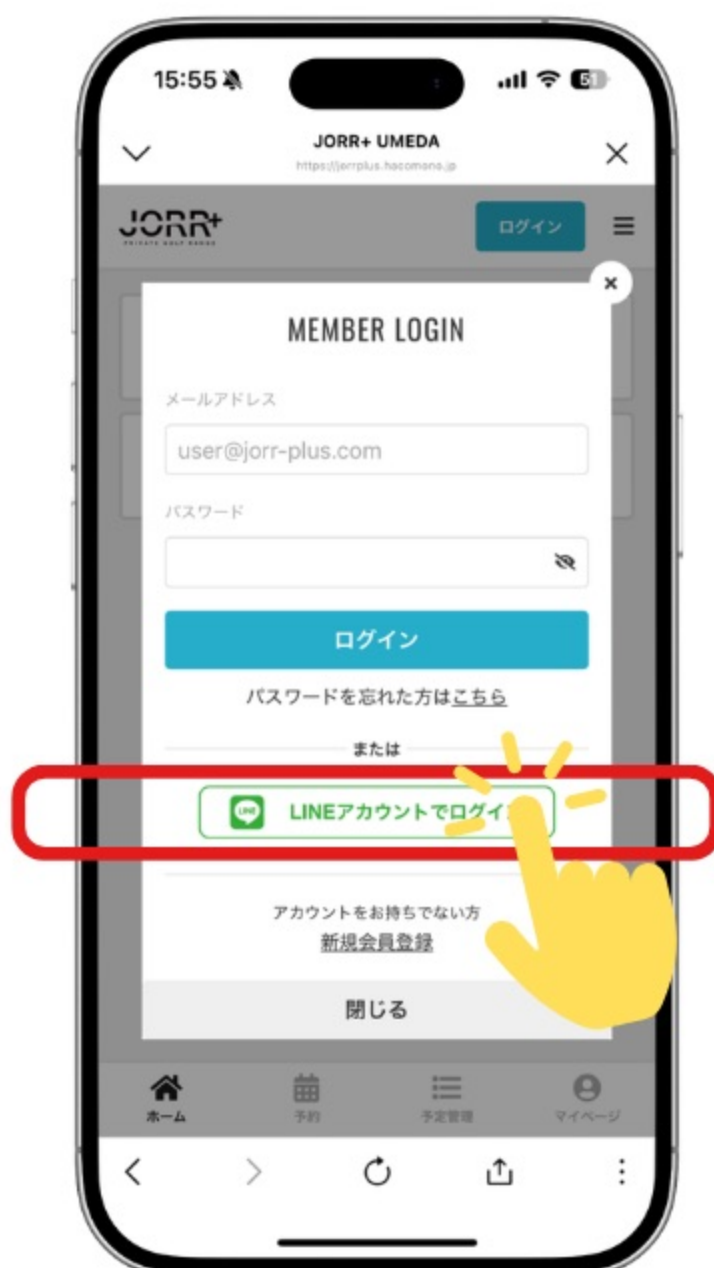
15:55

51

JORR+ UMEDA
https://jorrplus.hacomono.jp

JORR+
PRIVATE GOLF RANGE

ログイン

MEMBER LOGIN

メールアドレス

user@jorr-plus.com

パスワード

ログイン

パスワードを忘れた方はこちら

または

LINE

LINEアカウントでログイ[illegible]

アカウントをお持ちでない方
新規会員登録

閉じる

ホーム

予約

予定管理

マイページ